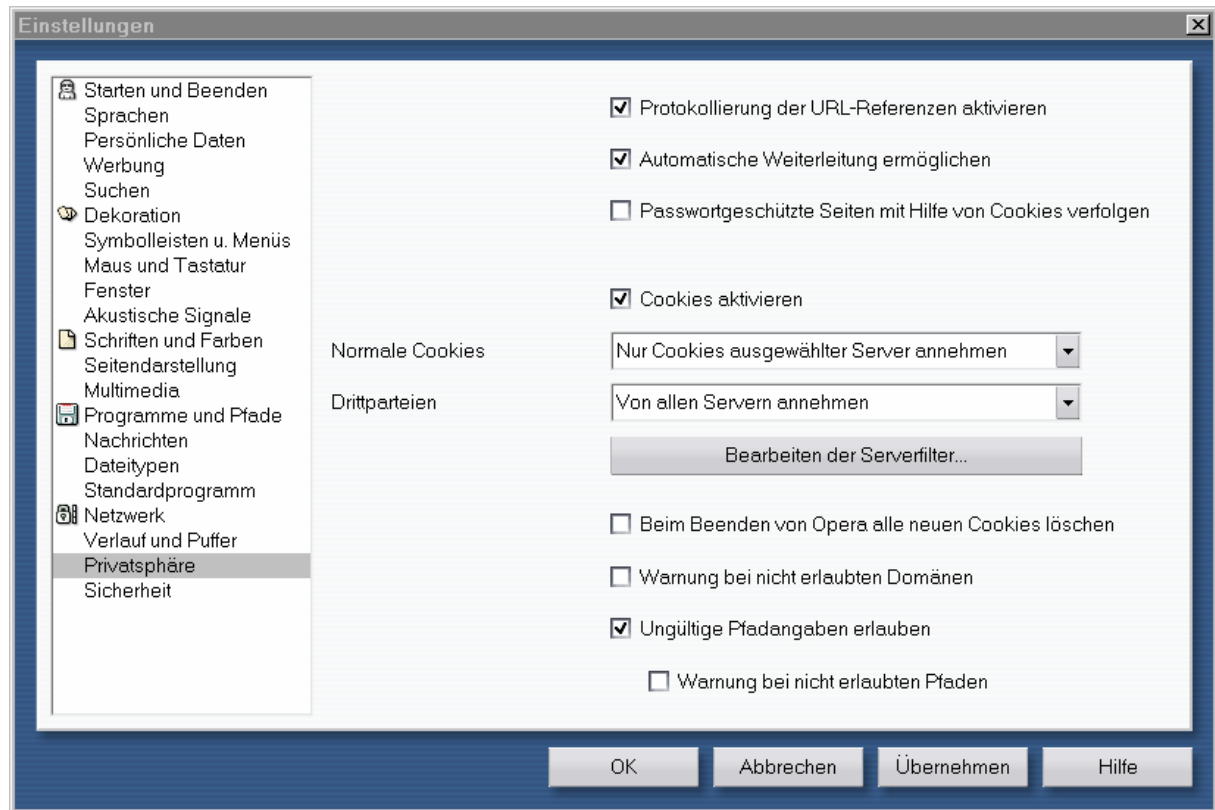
Einstellungen

Starten und Beenden
Sprachen
Persönliche Daten
Werbung
Suchen
Dekoration
Symbolleisten u. Menüs
Maus und Tastatur
Fenster
Akustische Signale
Schriften und Farben
Seitendarstellung
Multimedia
Programme und Pfade
Nachrichten
Dateitypen
Standardprogramm
Netzwerk
Verlauf und Puffer
Privatsphäre
Sicherheit

☑ Protokollierung der URL-Referenzen aktivieren

☑ Automatische Weiterleitung ermöglichen

☐ Passwortgeschützte Seiten mit Hilfe von Cookies verfolgen

☑ Cookies aktivieren

Normale Cookies: Nur Cookies ausgewählter Server annehmen

Drittparteien: Von allen Servern annehmen

Bearbeiten der Serverfilter...

☐ Beim Beenden von Opera alle neuen Cookies löschen

☐ Warnung bei nicht erlaubten Domänen

☑ Ungültige Pfadangaben erlauben

☐ Warnung bei nicht erlaubten Pfaden

OK
Abbrechen
Übernehmen
Hilfe